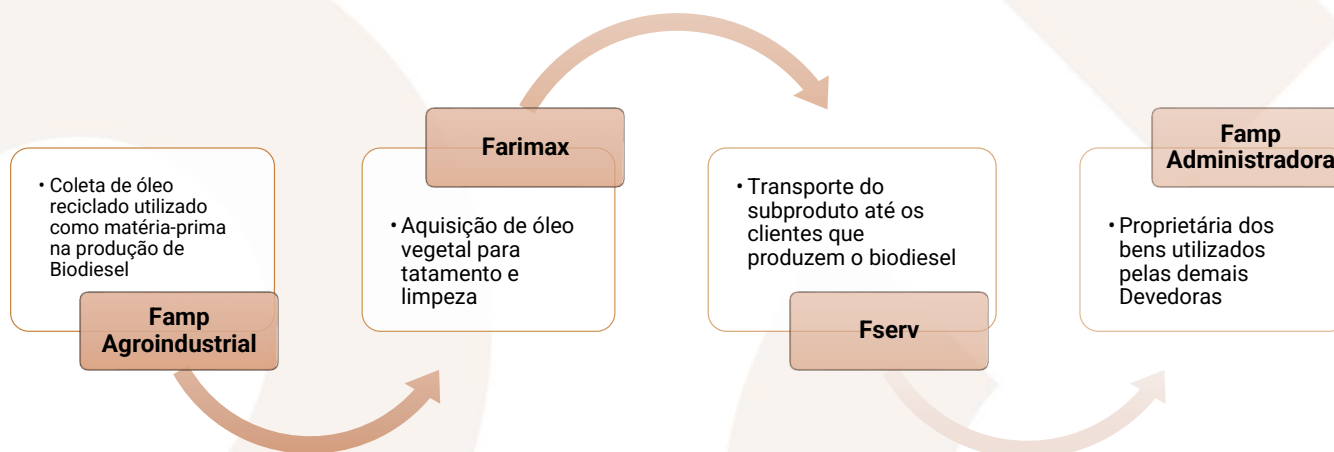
• Coleta de óleo reciclado utilizado como matéria-prima na produção de Biodiesel

Famp Agroindustrial

Farimax

• Aquisição de óleo vegetal para tatamento e limpeza

• Transporte do subproduto até os clientes que produzem o biodiesel

Fserv

Famp Administradora

• Proprietária dos bens utilizados pelas demais Devedoras